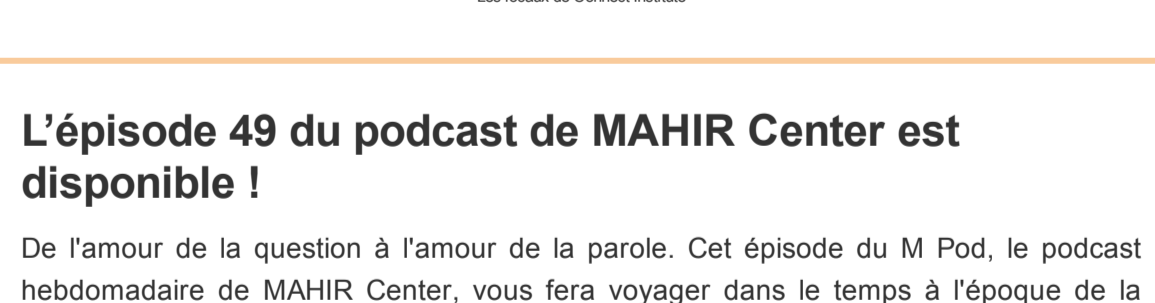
Les réseaux de Conhest Institute

L'épisode 49 du podcast de MAHIR Center est disponible !

De l'amour de la question à l'amour de la parole. Cet épisode du M Pod, le podcast hebdomadaire de MAHIR Center, vous fera voyager dans le temps à l'époque de la